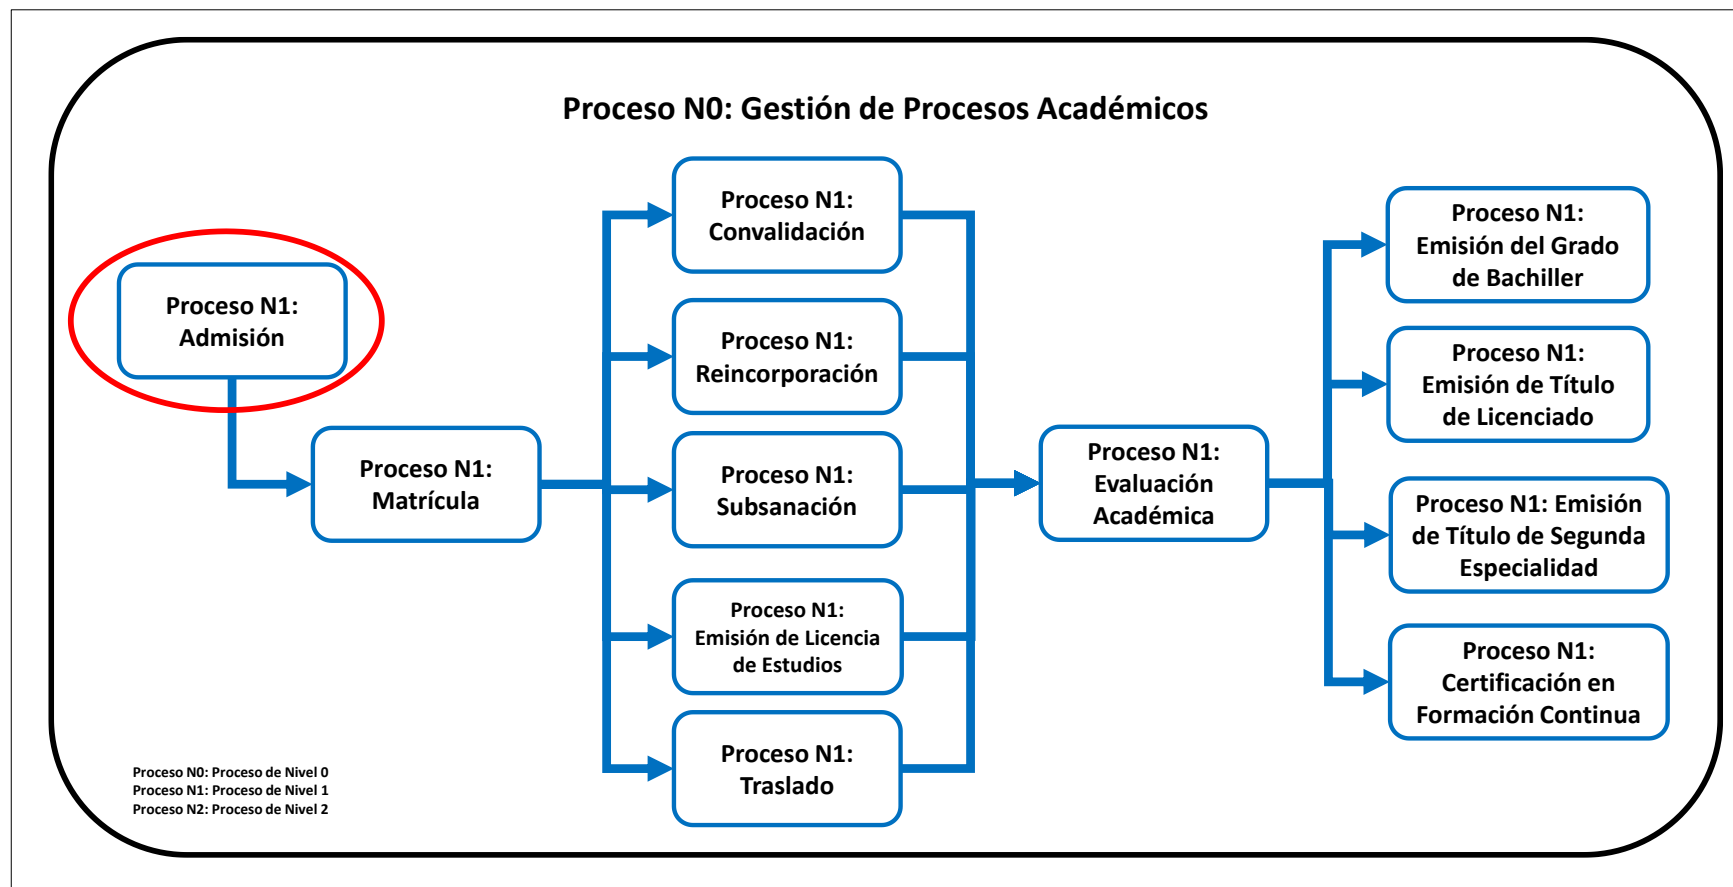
Proceso N0: Gestión de Procesos Académicos

Proceso N1: Admisión

Proceso N1: Matrícula

Proceso N1: Convalidación

Proceso N1: Reincorporación

Proceso N1: Subsanación

Proceso N1: Emisión de Licencia de Estudios

Proceso N1: Traslado

Proceso N1: Evaluación Académica

Proceso N1: Emisión del Grado de Bachiller

Proceso N1: Emisión de Título de Licenciado

Proceso N1: Emisión de Título de Segunda Especialidad

Proceso N1: Certificación en Formación Continua

Proceso N0: Proceso de Nivel 0
Proceso N1: Proceso de Nivel 1
Proceso N2: Proceso de Nivel 2